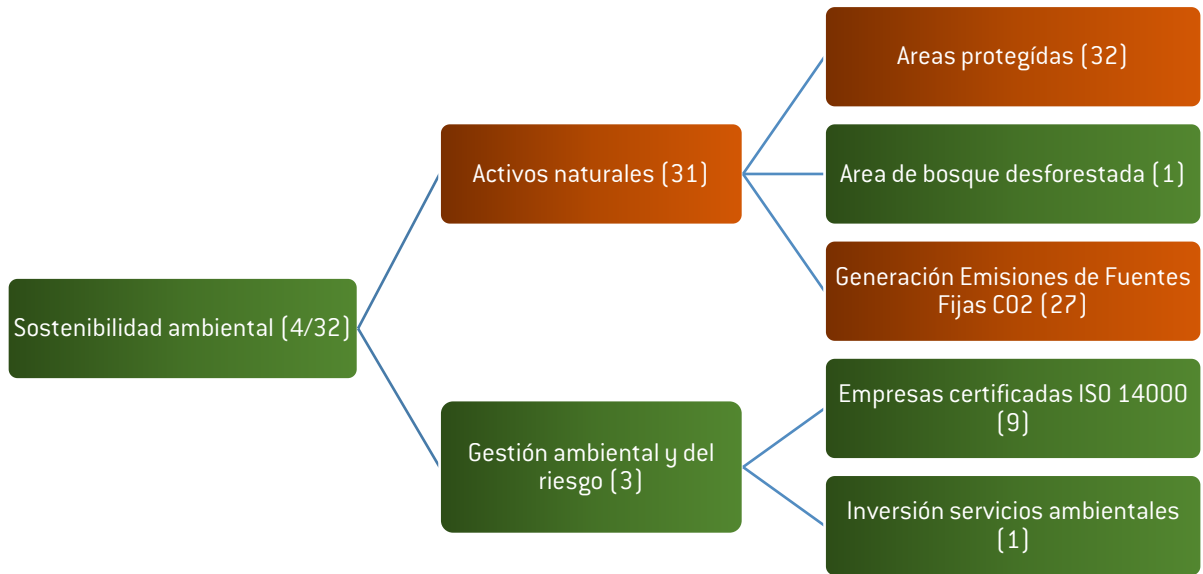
Sostenibilidad ambiental (4/32)

Activos naturales (31)

Areas protegídas (32)

Area de bosque desforestada (1)

Generación Emisiones de Fuentes Fijas CO2 (27)

Gestión ambiental y del riesgo (3)

Empresas certificadas ISO 14000 (9)

Inversión servicios ambientales (1)